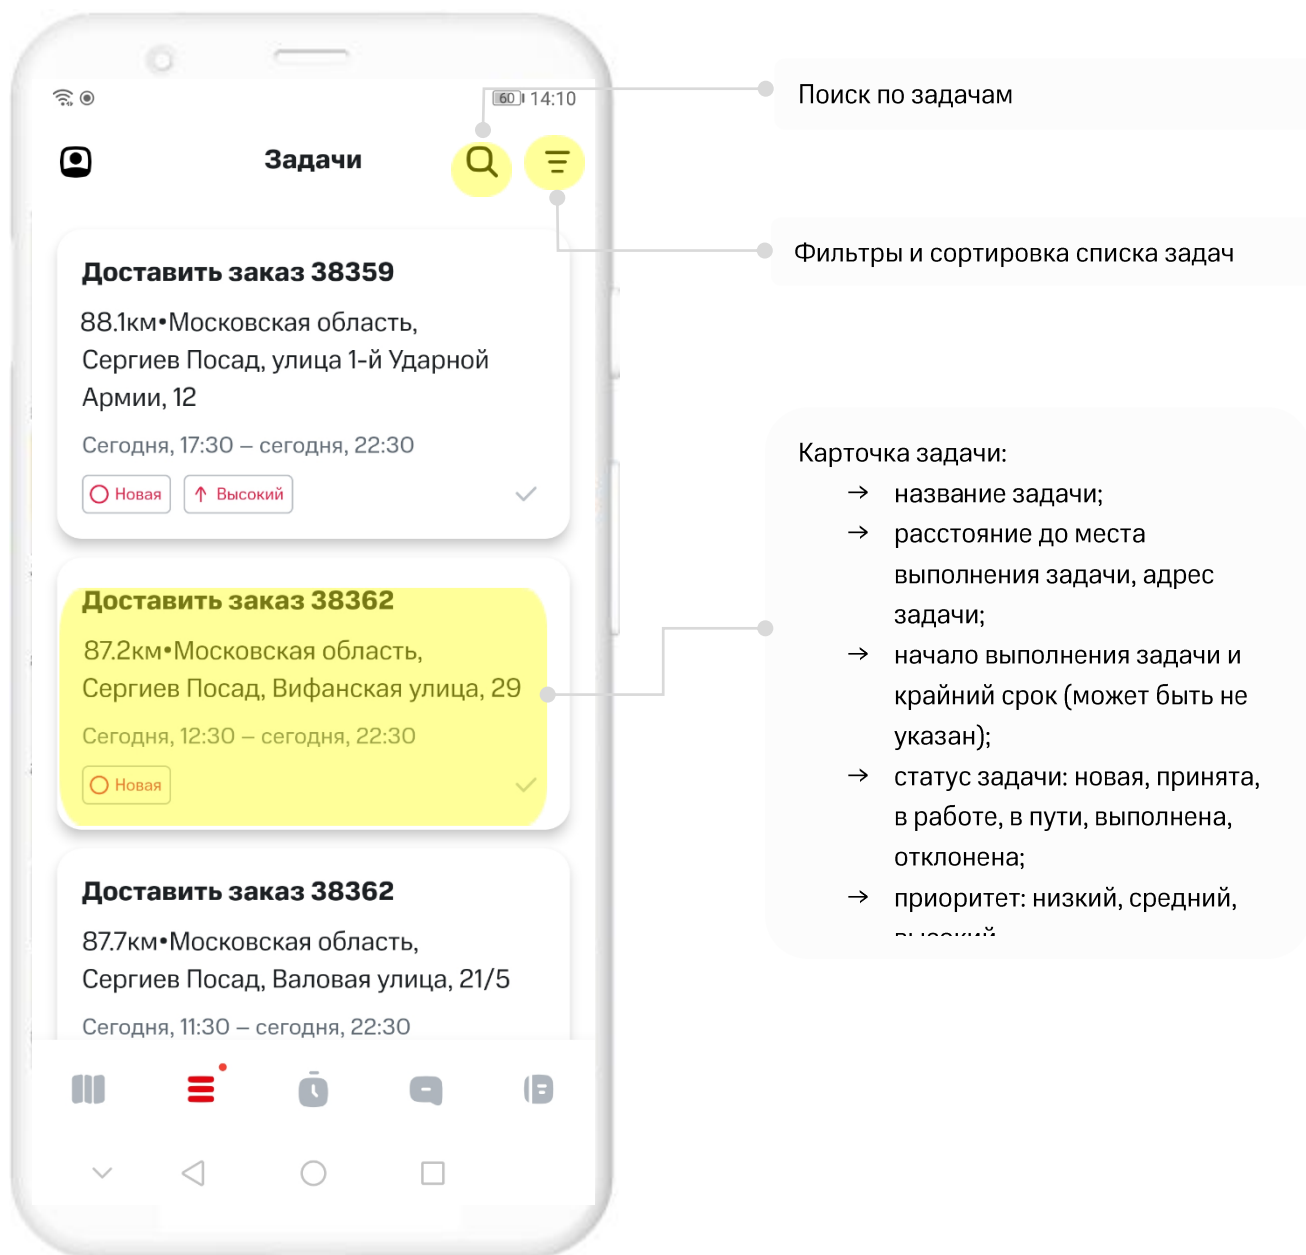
60 14:10

Задачи

Доставить заказ 38359

88.1км•Московская область, Сергиев Посад, улица 1-й Ударной Армии, 12

Сегодня, 17:30 – сегодня, 22:30

Новая Высокий

Доставить заказ 38362

87.2км•Московская область, Сергиев Посад, Вифанская улица, 29

Сегодня, 12:30 – сегодня, 22:30

Новая

Доставить заказ 38362

87.7км•Московская область, Сергиев Посад, Валовая улица, 21/5

Сегодня, 11:30 – сегодня, 22:30

Поиск по задачам

Фильтры и сортировка списка задач

Карточка задачи:
→ название задачи;
→ расстояние до места выполнения задачи, адрес задачи;
→ начало выполнения задачи и крайний срок (может быть не указан);
→ статус задачи: новая, принята, в работе, в пути, выполнена, отклонена;
→ приоритет: низкий, средний, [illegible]